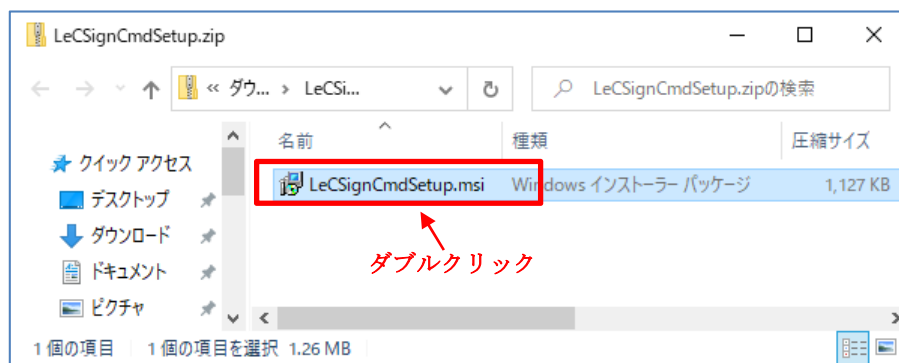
LeCSignCmdSetup.zip

« ダウ... › LeCSi...

LeCSignCmdSetup.zipの検索

名前

種類

圧縮サイズ

クイック アクセス

デスクトップ

ダウンロード

ドキュメント

ピクチャ

LeCSignCmdSetup.msi

Windows インストーラー パッケージ

1,127 KB

ダブルクリック

1 個の項目

1 個の項目を選択 1.26 MB